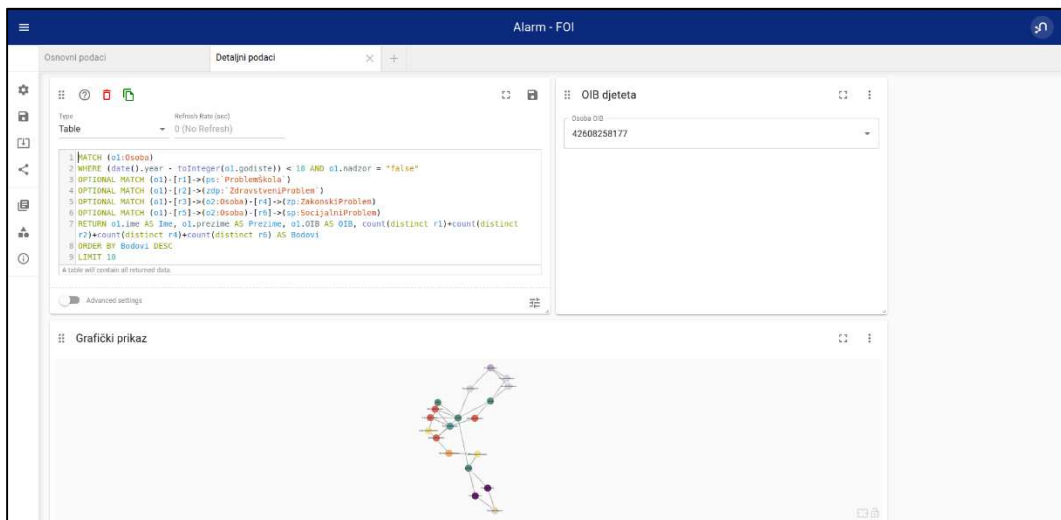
Alarm - FOI

Osnovni podaci | Detaljni podaci

Type
Table

Refresh Rate (sec)
0 (No Refresh)

1 MATCH (o1:Osoba)
2 WHERE (date().year - toInteger(o1.godiste)) < 18 AND o1.nadzor = "false"
3 OPTIONAL MATCH (o1)-[r1]->(ps:`ProblemŠkola`)
4 OPTIONAL MATCH (o1)-[r2]->(zdp:`ZdravstveniProblem`)
5 OPTIONAL MATCH (o1)-[r3]->(o2:Osoba)-[r4]->(zp:ZakonskiProblem)
6 OPTIONAL MATCH (o1)-[r5]->(o2:Osoba)-[r6]->(sp:SocijalniProblem)
7 RETURN o1.ime AS Ime, o1.prezime AS Prezime, o1.OIB AS OIB, count(distinct r1)+count(distinct r2)+count(distinct r4)+count(distinct r6) AS Bodovi
8 ORDER BY Bodovi DESC
9 LIMIT 10

A table will contain all returned data.

Advanced settings

OIB djeteta

Osoba OIB
42608258177

Grafički prikaz